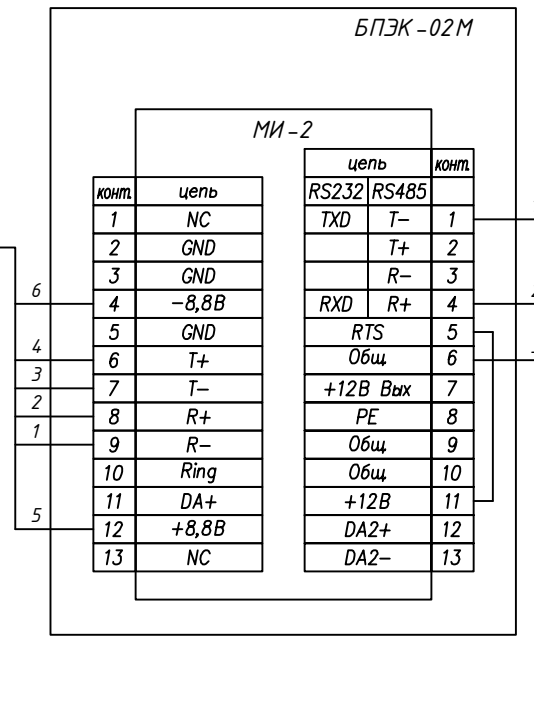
БПЭК-02М

МИ-2

| конт | цепь |
|---|---|
| 1 | NC |
| 2 | GND |
| 3 | GND |
| 4 | –8,8В |
| 5 | GND |
| 6 | T+ |
| 7 | T– |
| 8 | R+ |
| 9 | R– |
| 10 | Ring |
| 11 | DA+ |
| 12 | +8,8В |
| 13 | NC |

| цепь RS232 | цепь RS485 | конт |
|---|---|---|
| TXD | T– | 1 |
| | T+ | 2 |
| | R– | 3 |
| RXD | R+ | 4 |
| RTS | | 5 |
| Общ | | 6 |
| +12В Вых | | 7 |
| PE | | 8 |
| Общ | | 9 |
| Общ | | 10 |
| +12В | | 11 |
| DA2+ | | 12 |
| DA2– | | 13 |

6
4
3
2
1
5